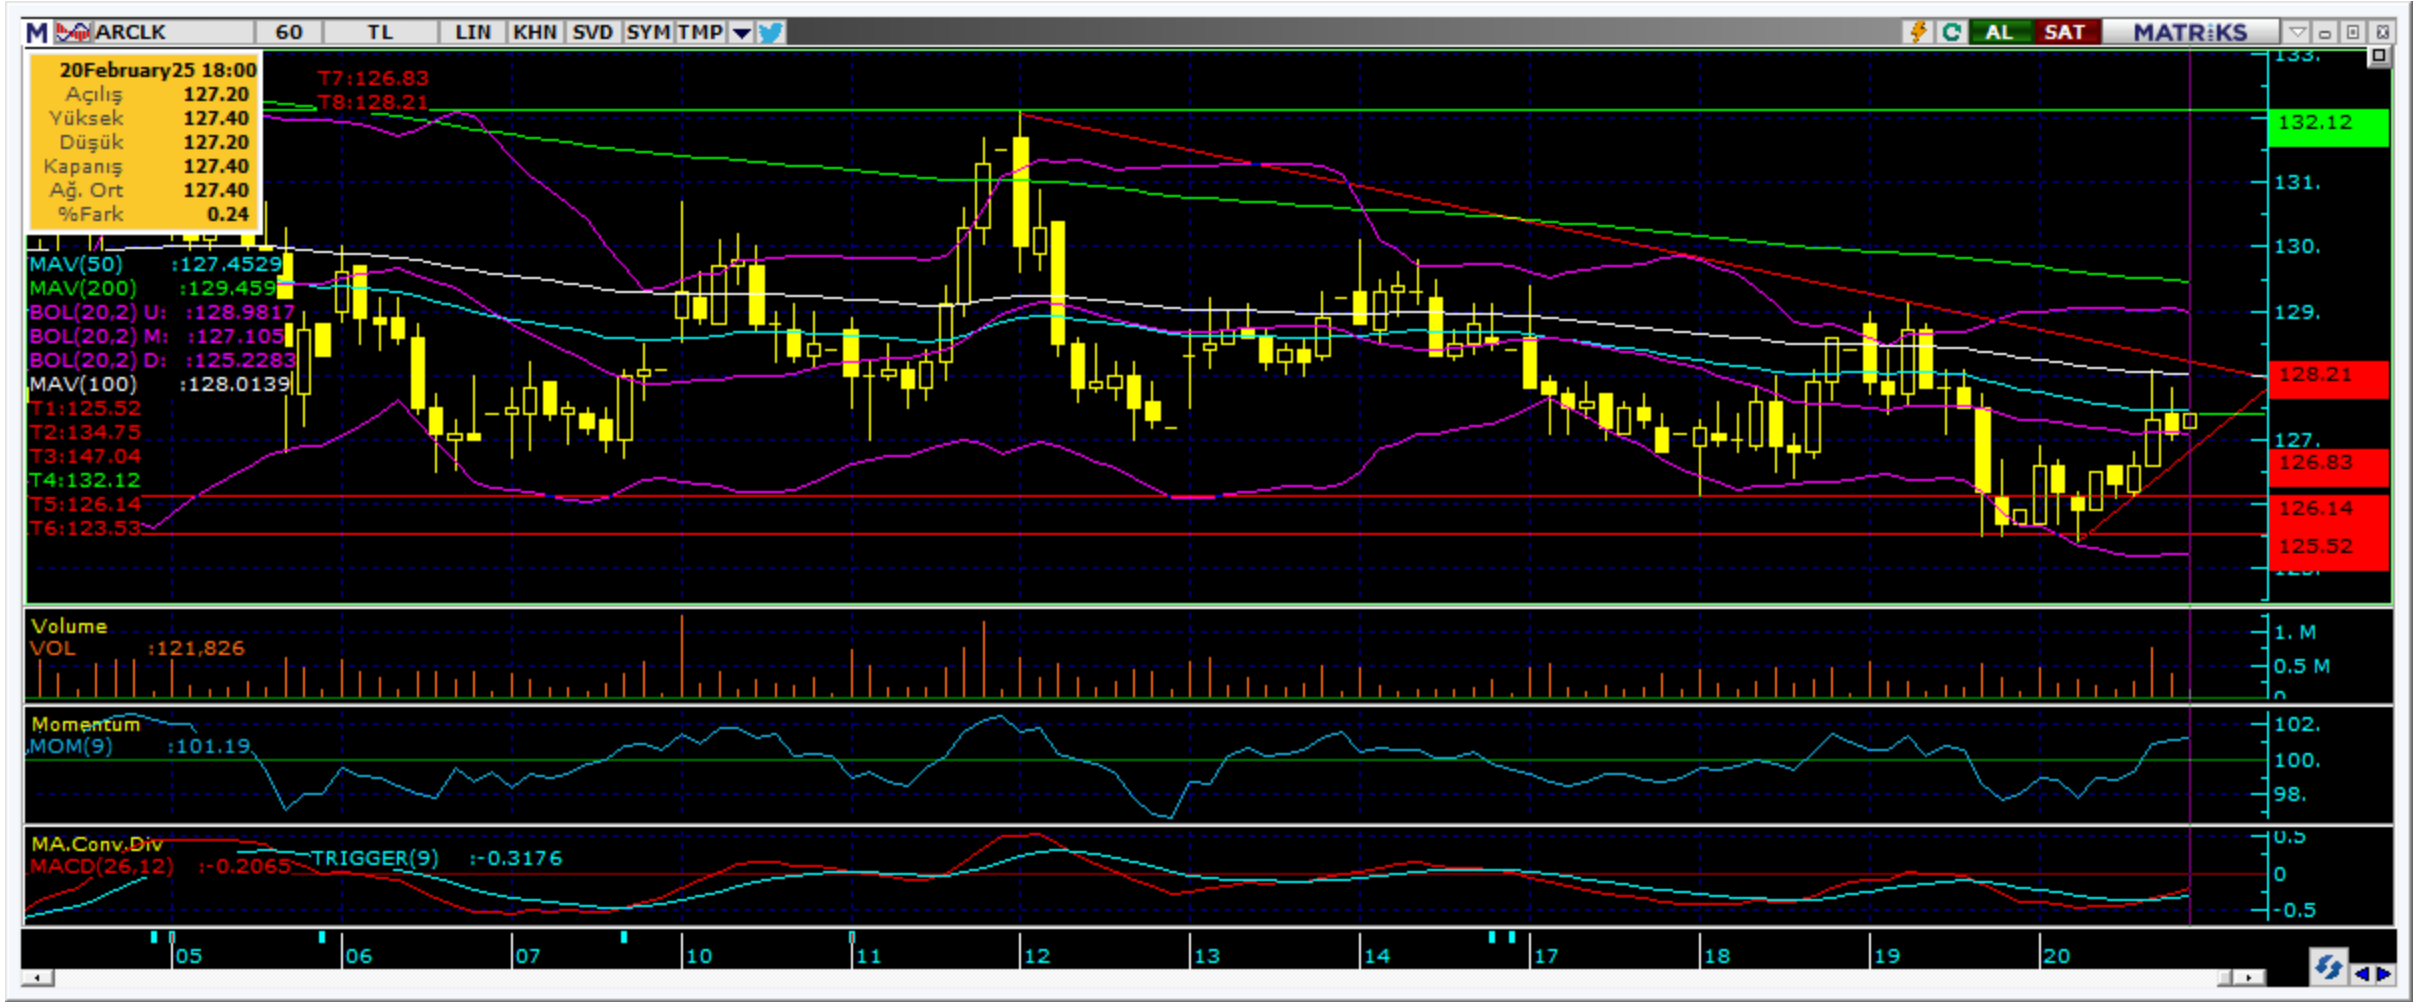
M ARCLK 60 TL LIN KHN SVD SYM TMP AL SAT MATRIKS

20February25 18:00
| Açılış | 127.20 |
|---|---|
| Yüksek | 127.40 |
| Düşük | 127.20 |
| Kapanış | 127.40 |
| Ağ. Ort | 127.40 |
| %Fark | 0.24 |

T7:126.83
T8:128.21

MAV(50) :127.4529
MAV(200) :129.459
BOL(20,2) U: :128.9817
BOL(20,2) M: :127.105
BOL(20,2) D: :125.2283
MAV(100) :128.0139
T1:125.52
T2:134.75
T3:147.04
T4:132.12
T5:126.14
T6:123.53

133.
132.12
131.
130.
129.
128.21
127.
126.83
126.14
125.52

Volume
VOL :121,826
1. M
0.5 M

Momentum
MOM(9) :101.19
102.
100.
98.

MA.Conv.Div
MACD(26,12) :-0.2065
TRIGGER(9) :-0.3176
0.5
0
-0.5

05 06 07 10 11 12 13 14 17 18 19 20